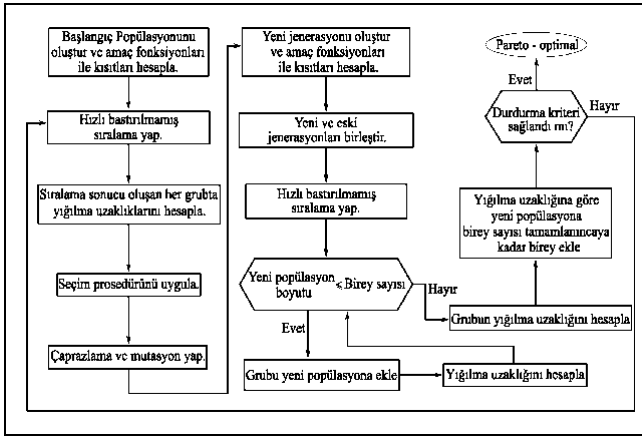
Başlangıç Popülasyonunu oluştur ve amaç fonksiyonları ile kısıtları hesapla.

Hızlı bastırılmamış sıralama yap.

Sıralama sonucu oluşan her grubta yığılma uzaklıklarını hesapla.

Seçim prosedürünü uygula.

Çaprazlama ve mutasyon yap.

Yeni jenerasyonu oluştur ve amaç fonksiyonları ile kısıtları hesapla.

Yeni ve eski jenerasyonları birleştir.

Hızlı bastırılmamış sıralama yap.

Yeni popülasyon boyutu $\leq$ Birey sayısı

Hayır

Evet

Grubun yığılma uzaklığını hesapla

Grubu yeni popülasyona ekle

Yığılma uzaklığını hesapla

Pareto - optimal

Evet

Durdurma kriteri sağlandı mı?

Hayır

Yığılma uzaklığına göre yeni popülasyona birey sayısı tamamlanıncaya kadar birey ekle